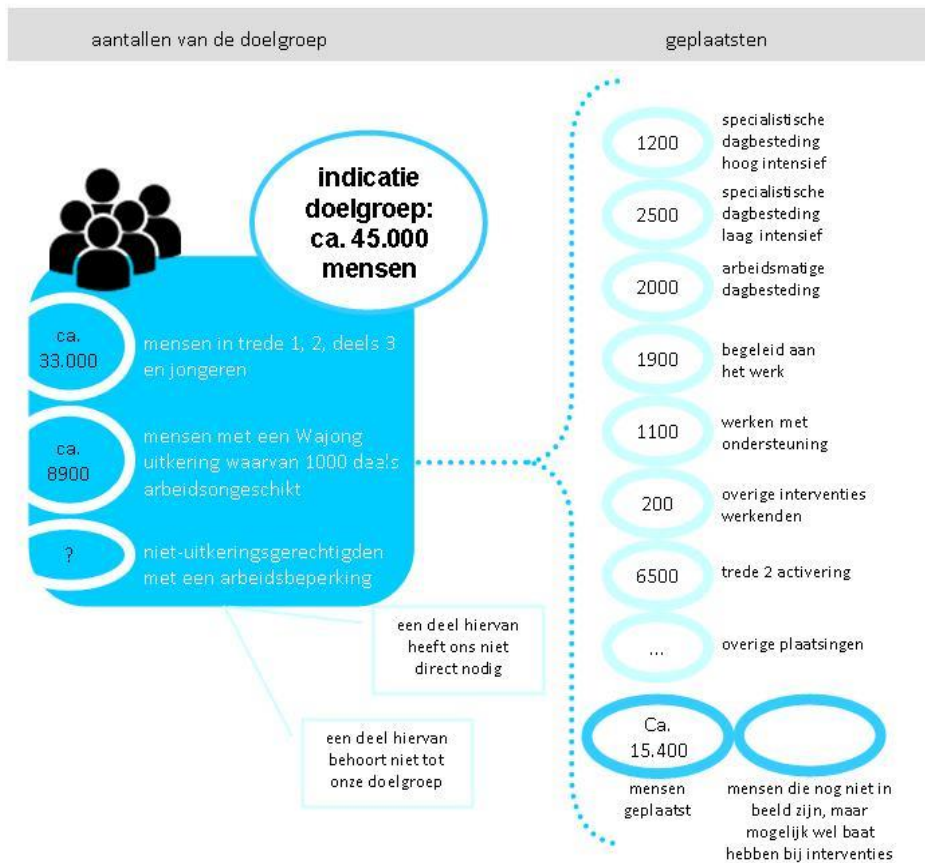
aantallen van de doelgroep

geplaatsten

indicatie doelgroep: ca. 45.000 mensen

ca. 33.000

mensen in trede 1, 2, deels 3 en jongeren

ca. 8900

mensen met een Wajong uitkering waarvan 1000 deels arbeidsongeschikt

?

niet-uitkeringsgerechtigden met een arbeidsbeperking

een deel hiervan heeft ons niet direct nodig

een deel hiervan behoort niet tot onze doelgroep

1200

specialistische dagbesteding hoog intensief

2500

specialistische dagbesteding laag intensief

2000

arbeidsmatige dagbesteding

1900

begeleid aan het werk

1100

werken met ondersteuning

200

overige interventies werkenden

6500

trede 2 activering

...

overige plaatsingen

Ca. 15.400

mensen geplaatst

mensen die nog niet in beeld zijn, maar mogelijk wel baat hebben bij interventies